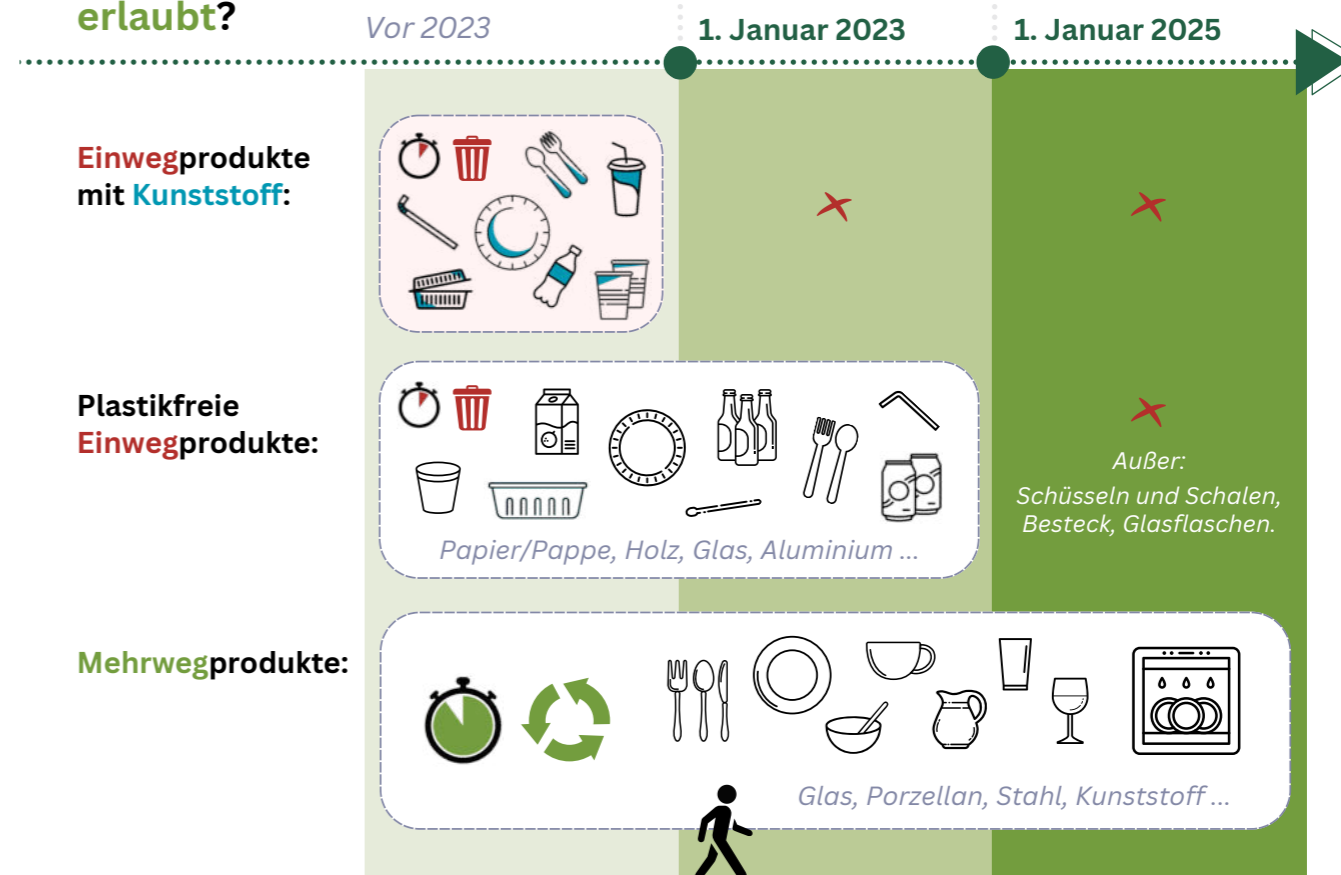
erlaubt?

Vor 2023

1. Januar 2023

1. Januar 2025

Einwegprodukte mit Kunststoff:

Plastikfreie Einwegprodukte:

Papier/Pappe, Holz, Glas, Aluminium ...

Außer:
Schüsseln und Schalen, Besteck, Glasflaschen.

Mehrwegprodukte:

Glas, Porzellan, Stahl, Kunststoff ...